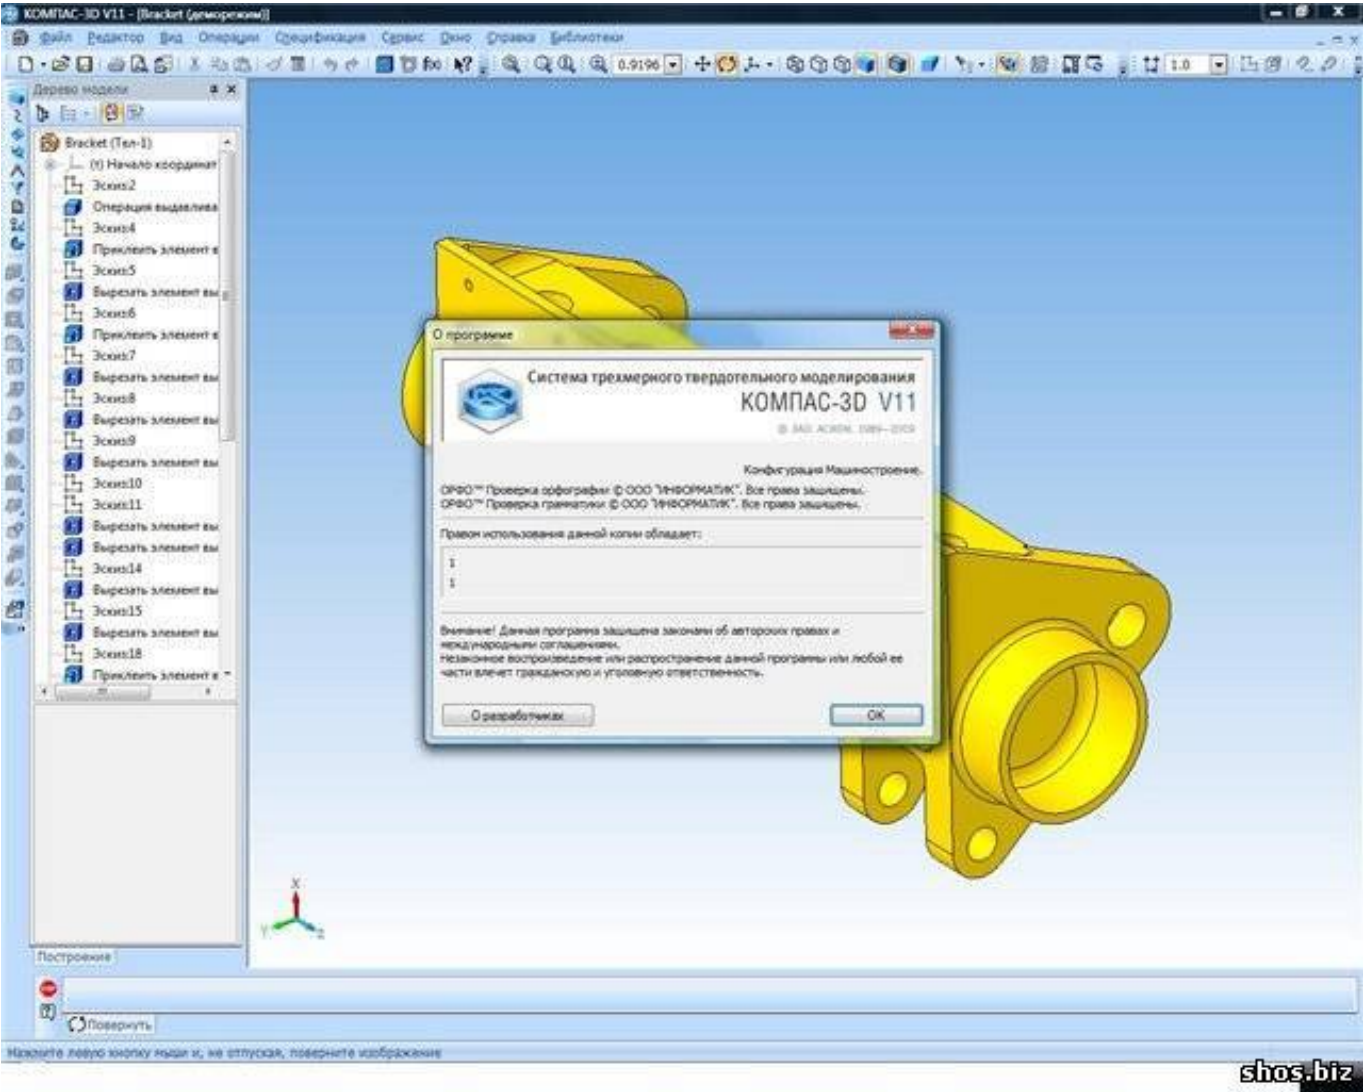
КОМПАС-3D V11 - [Bracket (деморежим)]

Файл Редактор Вид Операции Спецификация Сервис Окно Справка Библиотеки

0.9196

1.0

Дерево модели

Bracket (Тел-1)
(т) Начало координат
Эскиз2
Операция выдавлива
Эскиз4
Приклеить элемент в
Эскиз5
Вырезать элемент вы
Эскиз6
Приклеить элемент в
Эскиз7
Вырезать элемент вы
Эскиз8
Вырезать элемент вы
Эскиз9
Вырезать элемент вы
Эскиз10
Эскиз11
Вырезать элемент вы
Вырезать элемент вы
Эскиз14
Вырезать элемент вы
Эскиз15
Вырезать элемент вы
Эскиз18
Приклеить элемент в

Построение

О программе

Система трехмерного твердотельного моделирования
КОМПАС-3D V11
© ЗАО АСКОН, 1989–2009

Конфигурация Машиностроение.

ОРФО™ Проверка орфографии © ООО "ИНФОРМАТИК". Все права защищены.
ОРФО™ Проверка грамматики © ООО "ИНФОРМАТИК". Все права защищены.

Правом использования данной копии обладает:

1
1

Внимание! Данная программа защищена законами об авторских правах и международными соглашениями.
Незаконное воспроизведение или распространение данной программы или любой ее части влечет гражданскую и уголовную ответственность.

О разработчиках

OK

Повернуть

Нажмите левую кнопку мыши и, не отпуская, поверните изображение

shos.biz